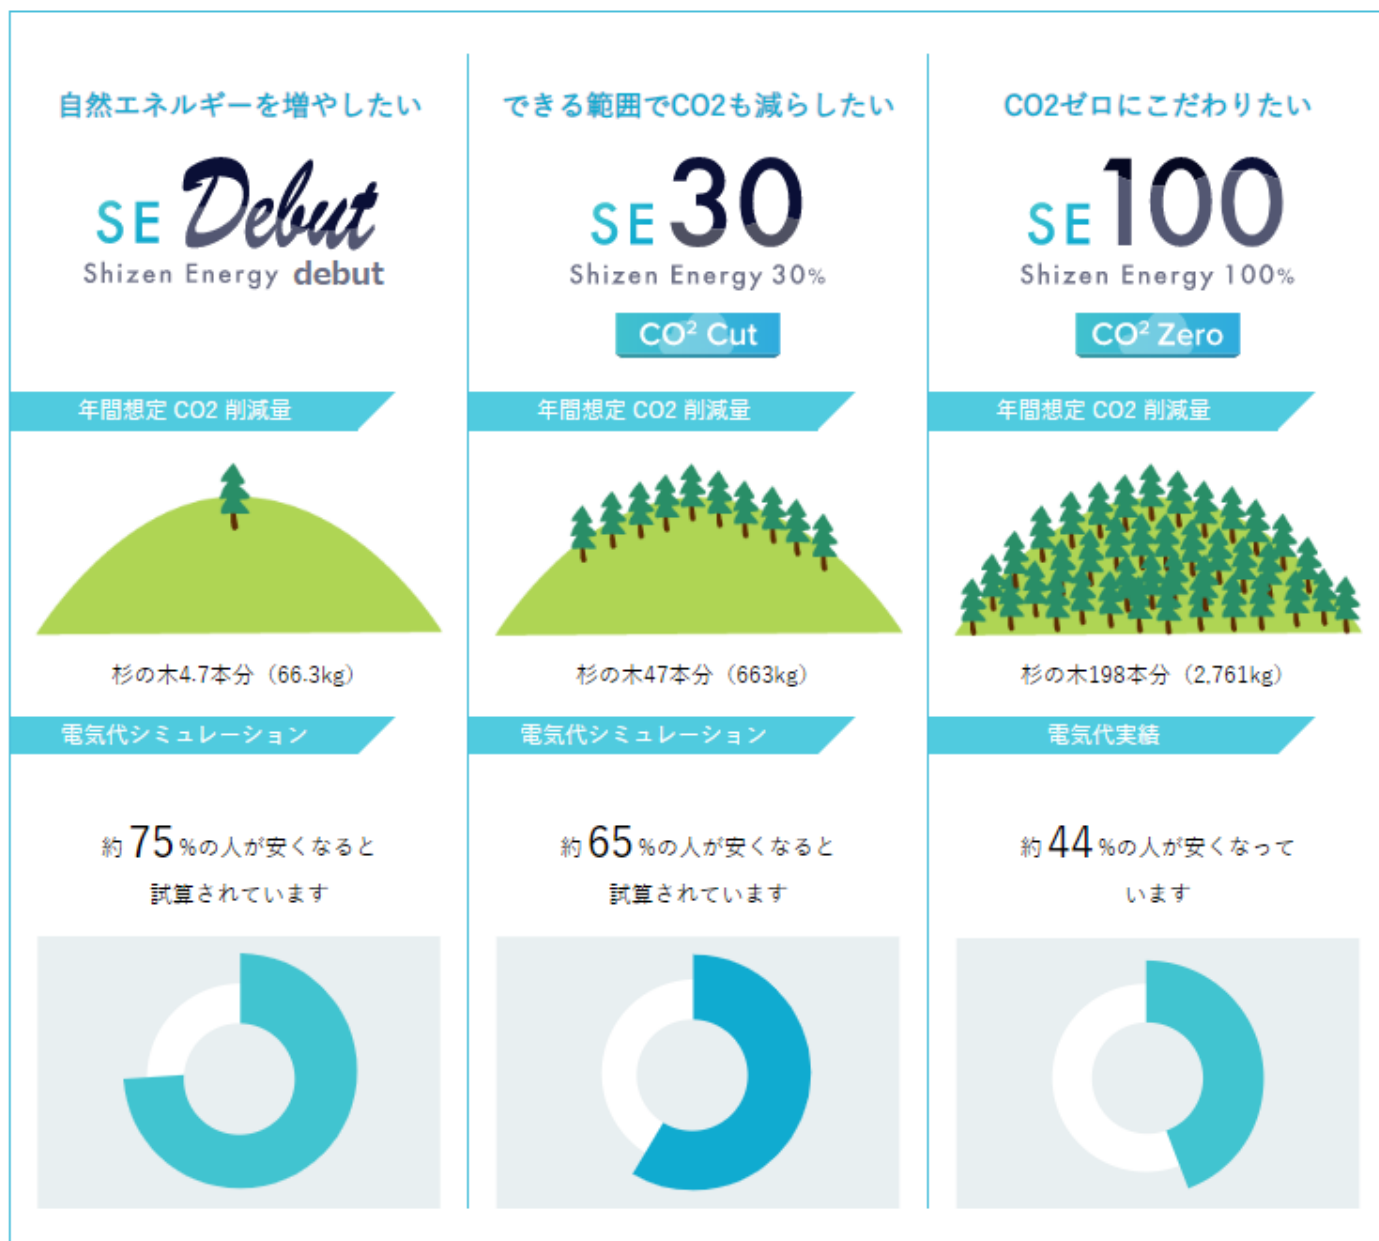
自然エネルギーを増やしたい

SE Debut
Shizen Energy debut

年間想定 CO2 削減量

杉の木4.7本分（66.3kg）

電気代シミュレーション

約 75 %の人が安くなると試算されています

できる範囲でCO2も減らしたい

SE 30
Shizen Energy 30%

$CO^2$ Cut

年間想定 CO2 削減量

杉の木47本分（663kg）

電気代シミュレーション

約 65 %の人が安くなると試算されています

CO2ゼロにこだわりたい

SE 100
Shizen Energy 100%

$CO^2$ Zero

年間想定 CO2 削減量

杉の木198本分（2,761kg）

電気代実績

約 44 %の人が安くなっています